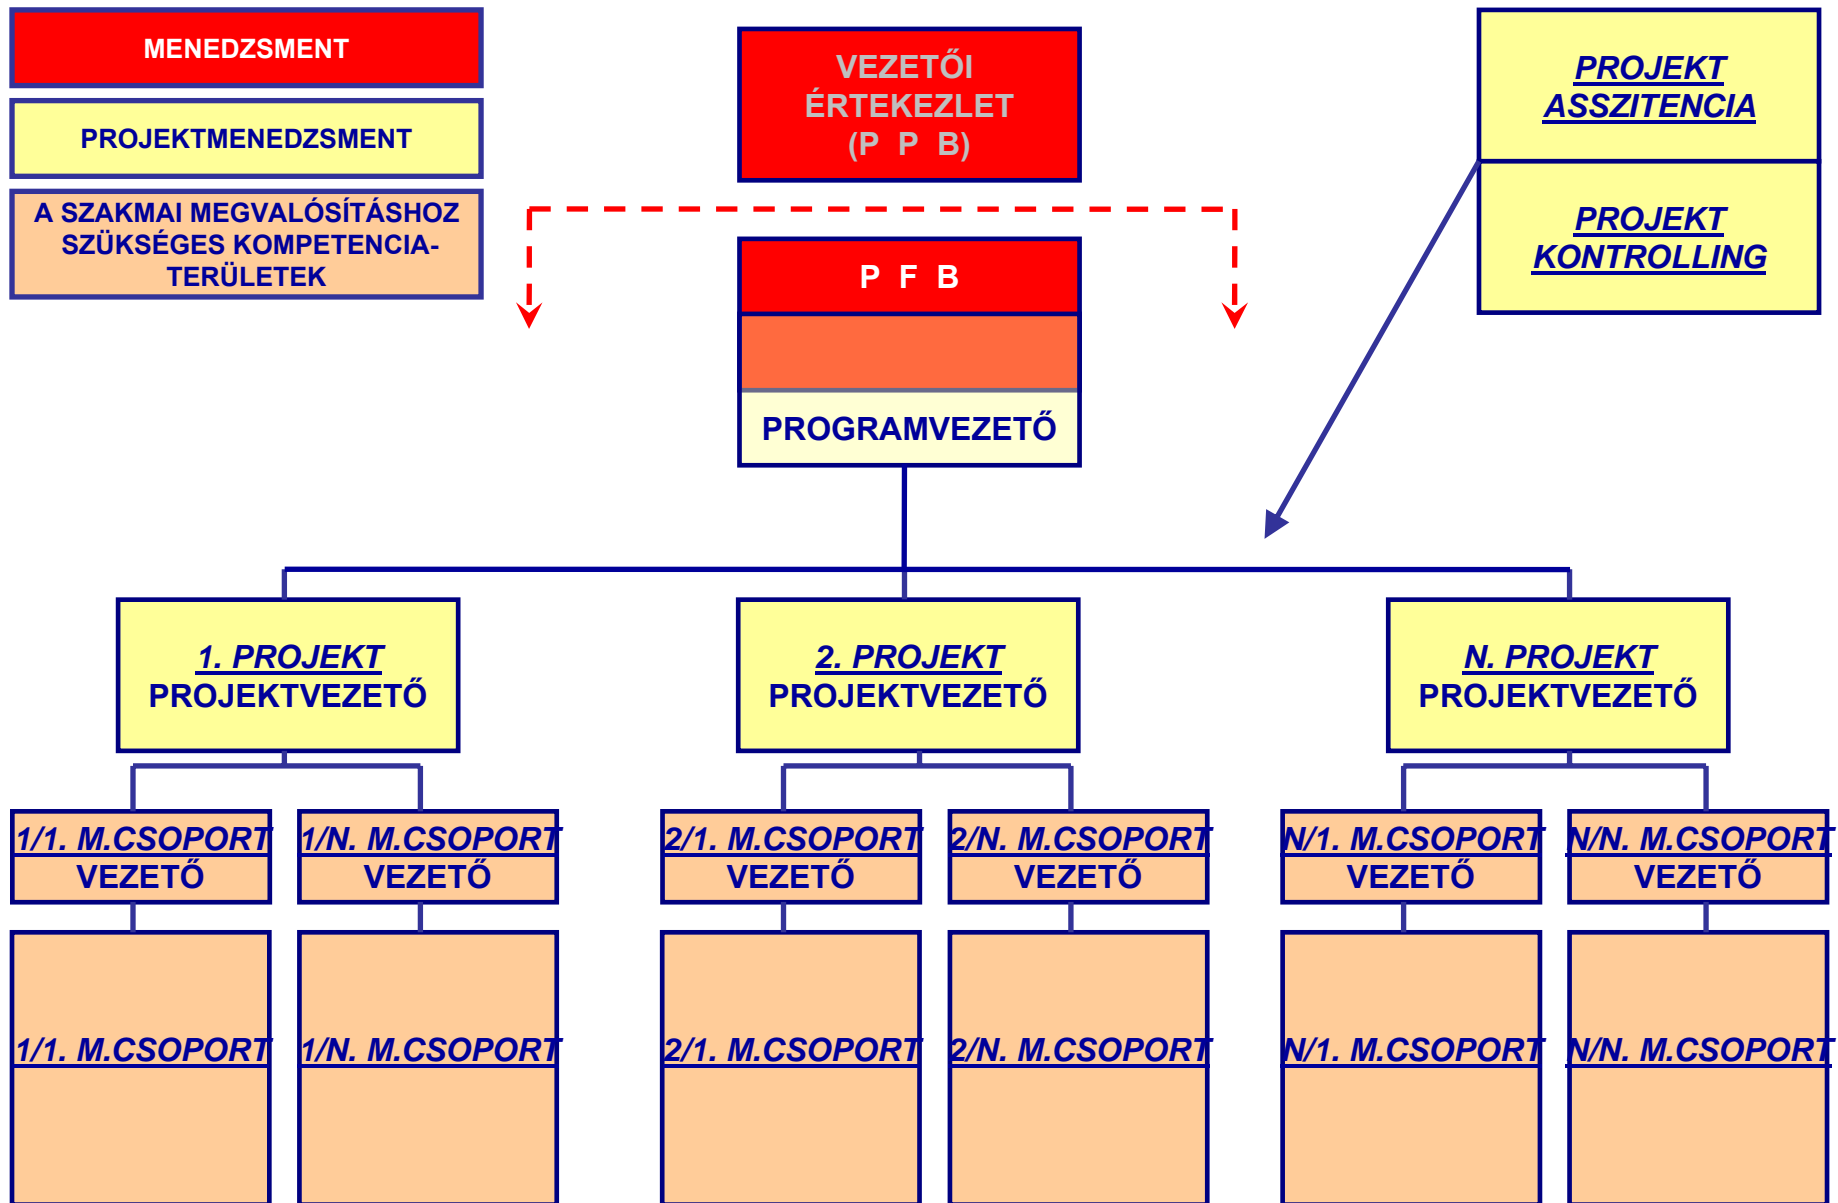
MENEDZSMENT

PROJEKTMENEDZSMENT

A SZAKMAI MEGVALÓSÍTÁSHOZ SZÜKSÉGES KOMPETENCIA-TERÜLETEK

VEZETŐI ÉRTEKEZLET (P P B)

PROJEKT ASSZITENCIA

PROJEKT KONTROLLING

P F B

PROGRAMVEZETŐ

1. PROJEKT PROJEKTVEZETŐ

2. PROJEKT PROJEKTVEZETŐ

N. PROJEKT PROJEKTVEZETŐ

1/1. M.CSOPORT VEZETŐ

1/N. M.CSOPORT VEZETŐ

2/1. M.CSOPORT VEZETŐ

2/N. M.CSOPORT VEZETŐ

N/1. M.CSOPORT VEZETŐ

N/N. M.CSOPORT VEZETŐ

1/1. M.CSOPORT

1/N. M.CSOPORT

2/1. M.CSOPORT

2/N. M.CSOPORT

N/1. M.CSOPORT

N/N. M.CSOPORT